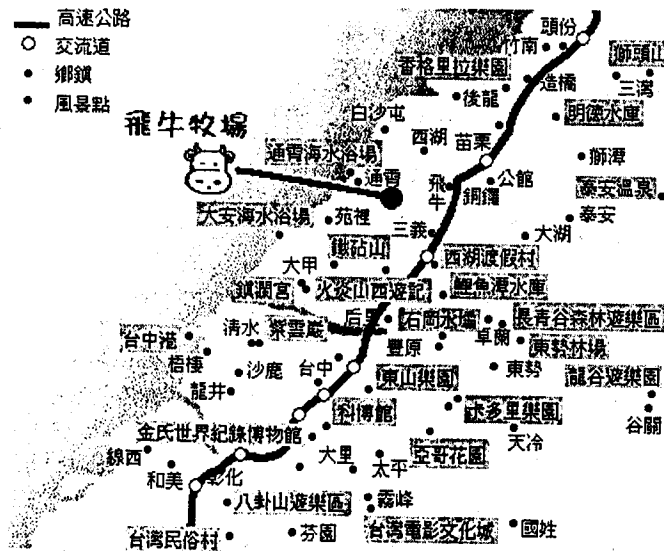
高速公路
交流道
鄉鎮
風景點

飛牛牧場

頭份
竹南
獅頭山
三灣
香格里拉樂園
造橋
後龍
明德水庫
白沙屯
西湖
苗栗
獅潭
通霄海水浴場
通霄
飛牛
公館
銅鑼
泰安溫泉
泰安
大安海水浴場
苑裡
三義
大湖
鐵砧山
西湖渡假村
大甲
鎮瀾宮
火炎山西遊記
鯉魚潭水庫
台中港
清水
紫雲巖
后里
石岡水壩
長青谷森林遊樂區
梧棲
沙鹿
豐原
卓蘭
東勢林場
龍井
台中
東勢
東山樂園
龍谷遊樂園
科博館
武多里樂園
谷關
金氏世界紀錄博物館
天冷
線西
大里
亞哥花園
和美
彰化
太平
八卦山遊樂區
霧峰
台灣民俗村
芬園
台灣電影文化城
國姓